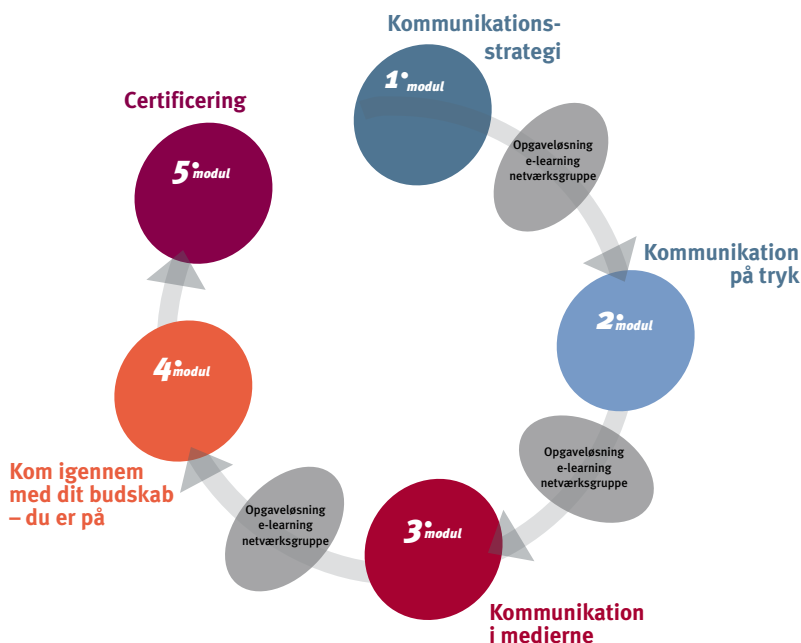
Kommunikationsstrategi

1. modul

Opgaveløsning
e-learning
netværksgruppe

Kommunikation
på tryk

2. modul

Opgaveløsning
e-learning
netværksgruppe

3. modul

Kommunikation
i medierne

Opgaveløsning
e-learning
netværksgruppe

4. modul

Kom igennem
med dit budskab
– du er på

5. modul

Certificering